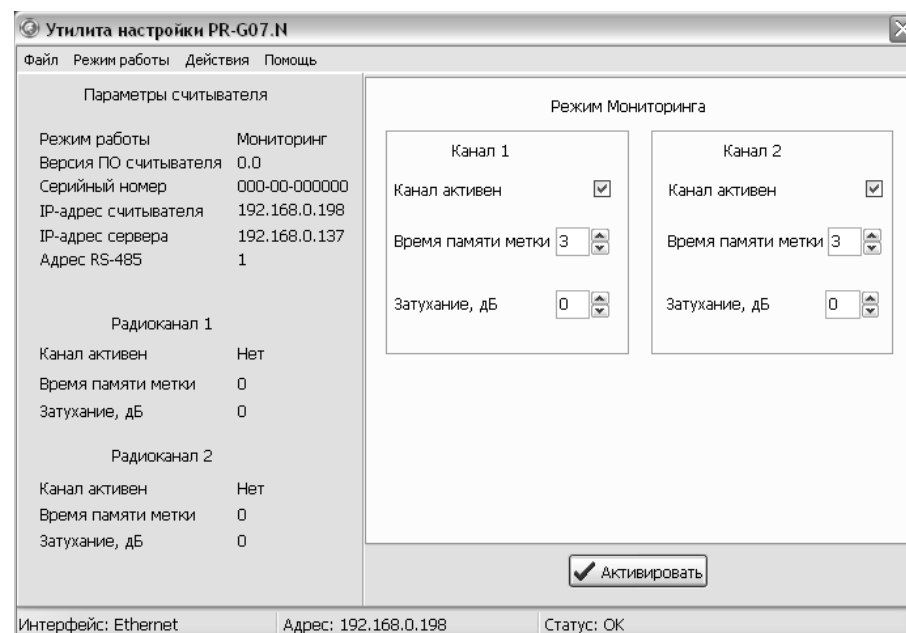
Утилита настройки PR-G07.N

Файл Режим работы Действия Помощь

Параметры считывателя

| | |
|---|---|
| Режим работы | Мониторинг |
| Версия ПО считывателя | 0.0 |
| Серийный номер | 000-00-000000 |
| IP-адрес считывателя | 192.168.0.198 |
| IP-адрес сервера | 192.168.0.137 |
| Адрес RS-485 | 1 |

Радиоканал 1

| | |
|---|---|
| Канал активен | Нет |
| Время памяти метки | 0 |
| Затухание, дБ | 0 |

Радиоканал 2

| | |
|---|---|
| Канал активен | Нет |
| Время памяти метки | 0 |
| Затухание, дБ | 0 |

Режим Мониторинга

Канал 1

Канал активен

Время памяти метки 3

Затухание, дБ 0

Канал 2

Канал активен

Время памяти метки 3

Затухание, дБ 0

Активировать

Интерфейс: Ethernet Адрес: 192.168.0.198 Статус: OK